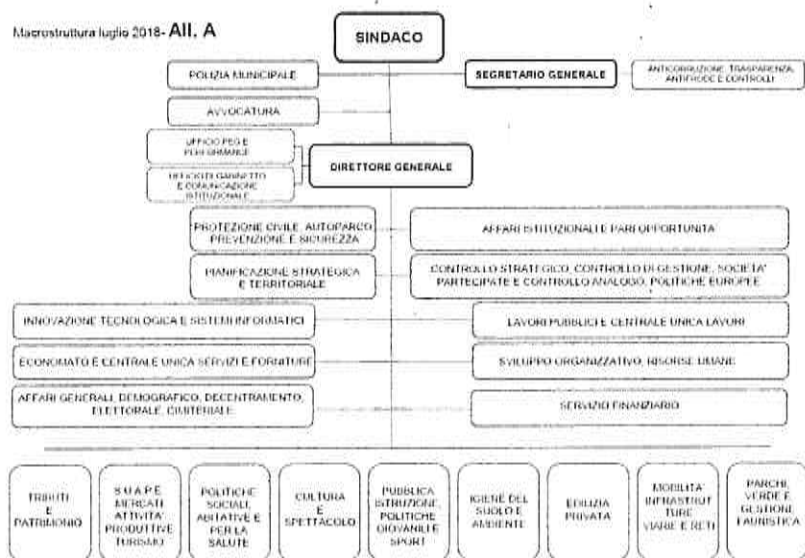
Macrostruttura luglio 2018- All. A

SINDACO

POLIZIA MUNICIPALE

SEGRETARIO GENERALE

ANTICORRUZIONE, TRASPARENZA, ANTIFRODE E CONTROLLI

AVVOCATURA

UFFICIO PEG E PERFORMANCE

UFFICIO DI GABINETTO E COMUNICAZIONE ISTITUZIONALE

DIRETTORE GENERALE

PROTEZIONE CIVILE, AUTOPARCO, PREVENZIONE E SICUREZZA

AFFARI ISTITUZIONALI E PARI OPPORTUNITA

PIANIFICAZIONE STRATEGICA E TERRITORIALE

CONTROLLO STRATEGICO, CONTROLLO DI GESTIONE, SOCIETA' PARTECIPATE E CONTROLLO ANALOGO, POLITICHE EUROPEE

INNOVAZIONE TECNOLOGICA E SISTEMI INFORMATICI

LAVORI PUBBLICI E CENTRALE UNICA LAVORI

ECONOMATO E CENTRALE UNICA SERVIZI E FORNITURE

SVILUPPO ORGANIZZATIVO, RISORSE UMANE

AFFARI GENERALI, DEMOGRAFICO, DECENTRAMENTO, ELETTORALE, CIMITERIALE

SERVIZIO FINANZIARIO

TRIBUTI E PATRIMONIO

S.U.A.P.E. MERCATI ATTIVITA' PRODUTTIVE TURISMO

POLITICHE SOCIALI, ABITATIVE E PER LA SALUTE

CULTURA E SPETTACOLO

PUBBLICA ISTRUZIONE, POLITICHE GIOVANILI E SPORT

IGIENE DEL SUOLO E AMBIENTE

EDILIZIA PRIVATA

MOBILITA' INFRASTRUTTURE VIARIE E RETI

PARCHI, VERDE E GESTIONE FAUNISTICA